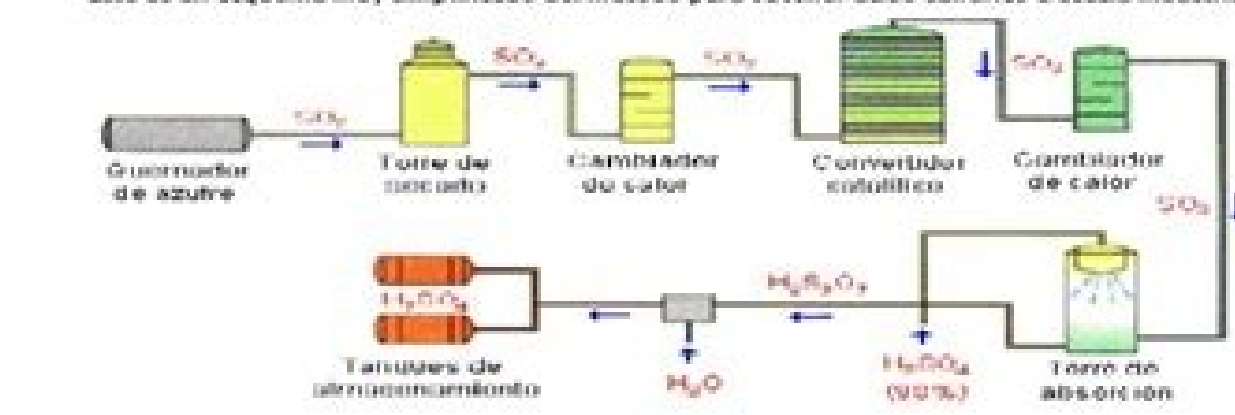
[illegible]

$SO_2$

Quemador de azufre

Torre de secado

$SO_2$

Cambiador de calor

$SO_2$

Convertidor catalítico

$SO_3$

Cambiador de calor

$SO_3$

$H_2SO_4$

Tanques de almacenamiento

$H_2O$

$H_2S_2O_7$

$H_2SO_4$ (98%)

Torre de absorción